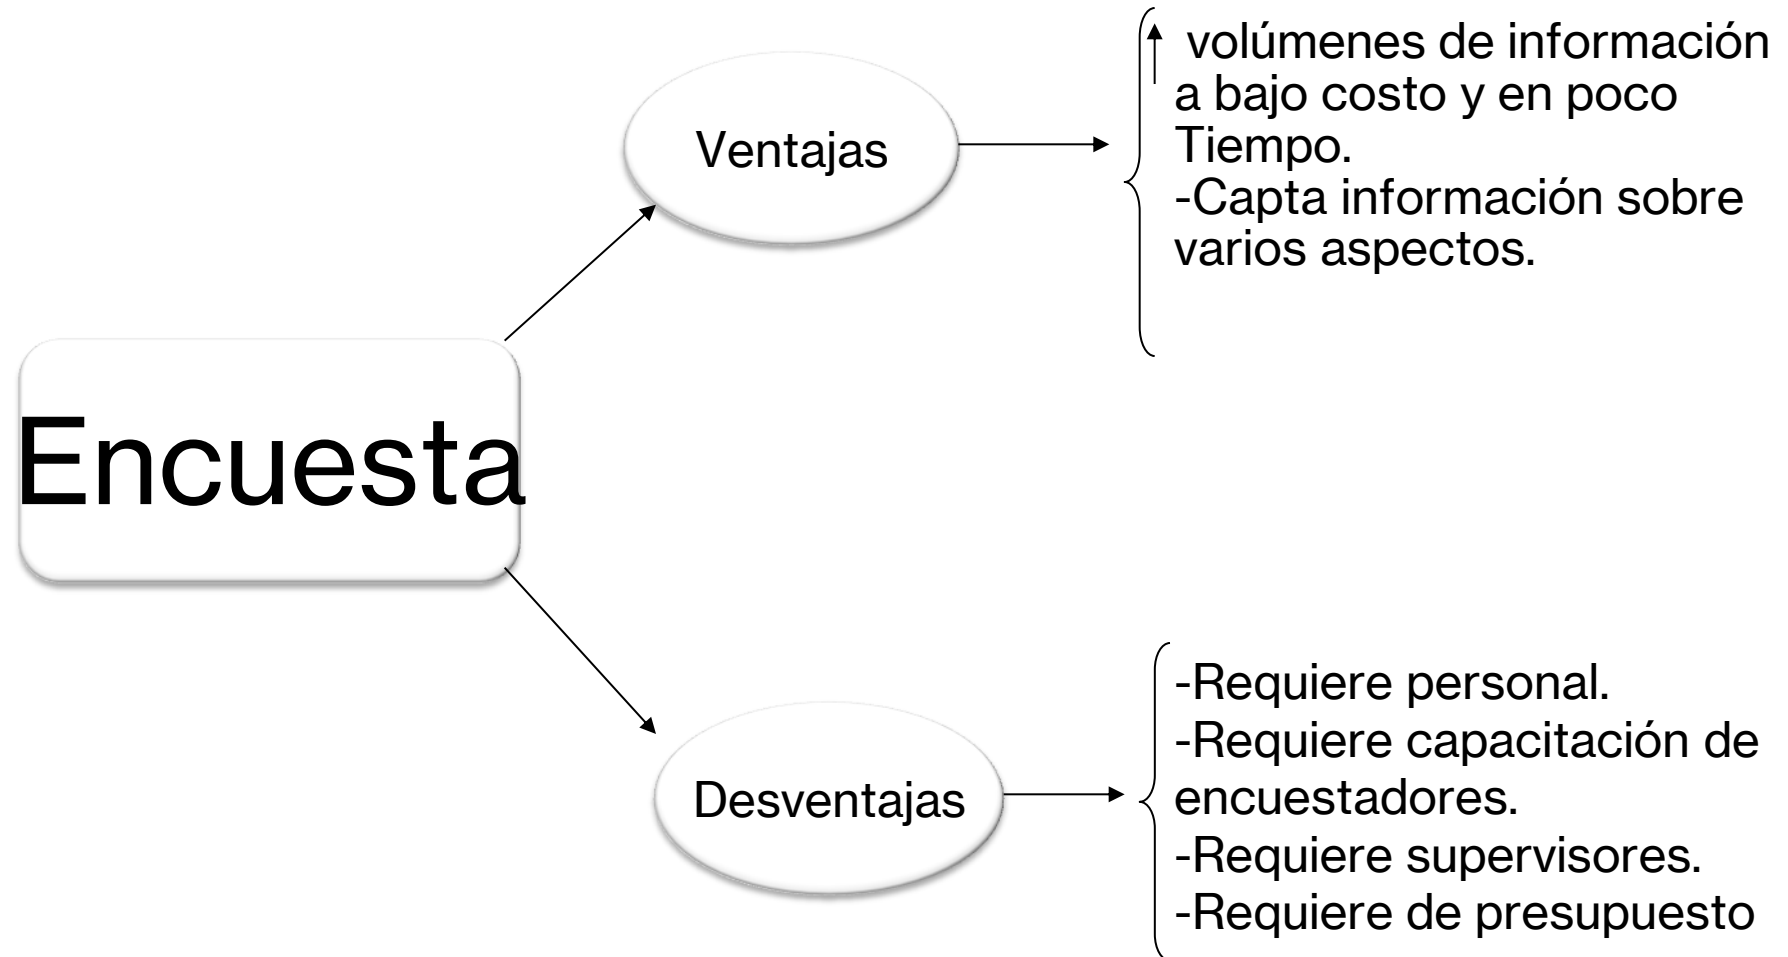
Encuesta

Ventajas

↑ volúmenes de información a bajo costo y en poco Tiempo.
-Capta información sobre varios aspectos.

Desventajas

-Requiere personal.
-Requiere capacitación de encuestadores.
-Requiere supervisores.
-Requiere de presupuesto